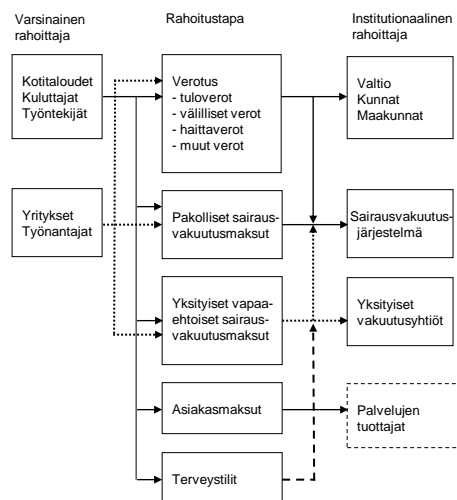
Varsinainen rahoittaja

Rahoitustapa

Institutionaalinen rahoittaja

Kotitaloudet
Kuluttajat
Työntekijät

Verotus
- tuloverot
- välilliset verot
- haittaverot
- muut verot

Valtio
Kunnat
Maakunnat

Yritykset
Työnantajat

Pakolliset sairausvakuutusmaksut

Sairausvakuutusjärjestelmä

Yksityiset vapaaehtoiset sairausvakuutusmaksut

Yksityiset vakuutusyhtiöt

Asiakasmaksut

Palvelujen tuottajat

Terveystilit